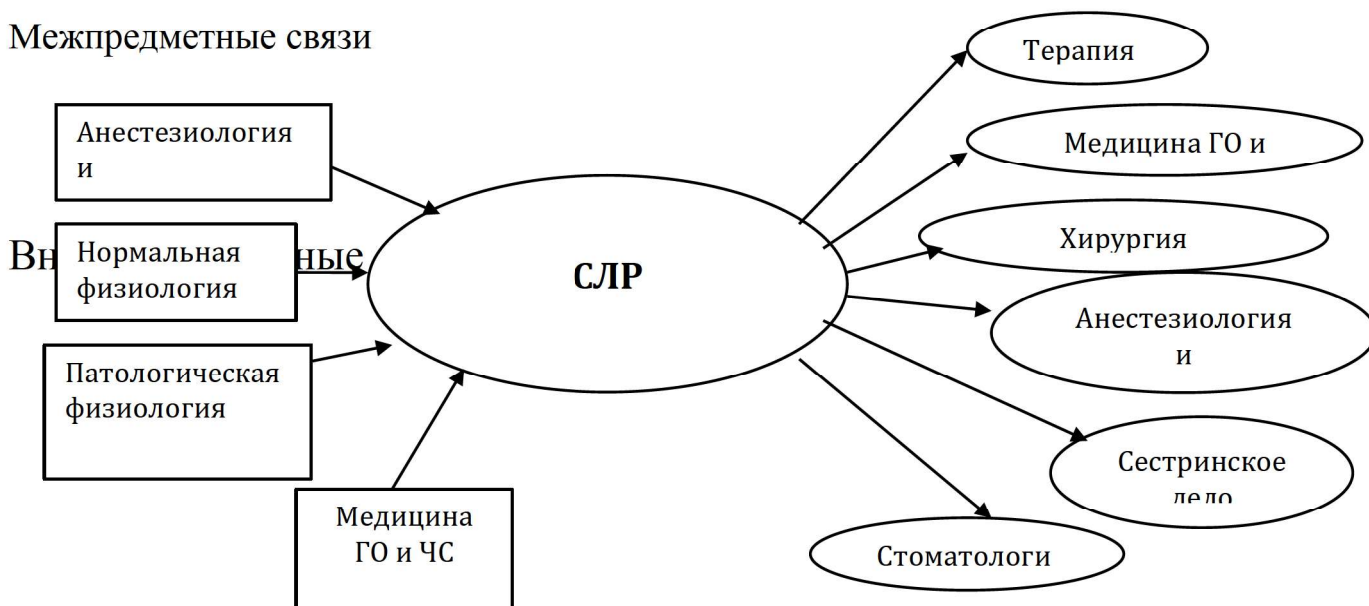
Межпредметные связи

Вн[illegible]ные

Анестезиология и

Нормальная физиология

Патологическая физиология

Медицина ГО и ЧС

СЛР

Терапия

Медицина ГО и

Хирургия

Анестезиология и

Сестринское дело

Стоматологи